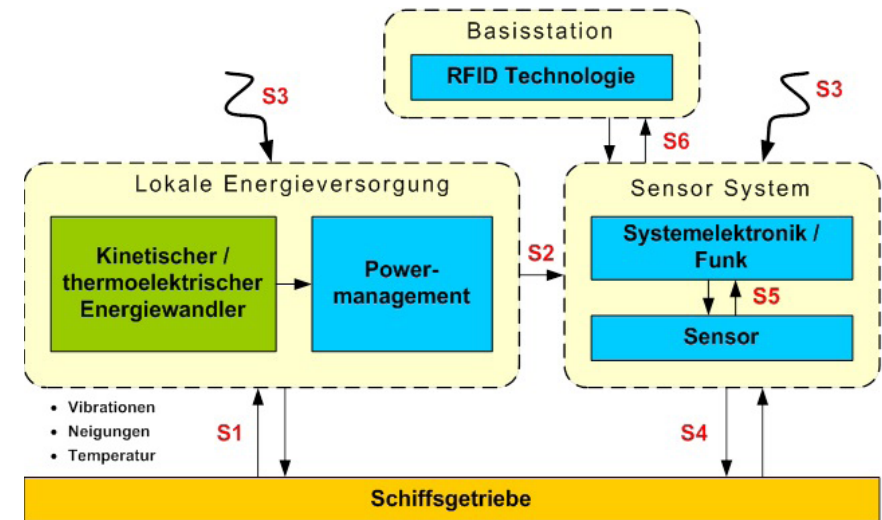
Basisstation

RFID Technologie

S3

S3

S6

Lokale Energieversorgung

Kinetischer / thermoelektrischer Energiewandler

Powermanagement

S2

Sensor System

Systemelektronik / Funk

S5

Sensor

• Vibrationen
• Neigungen
• Temperatur

S1

S4

Schiffsgetriebe